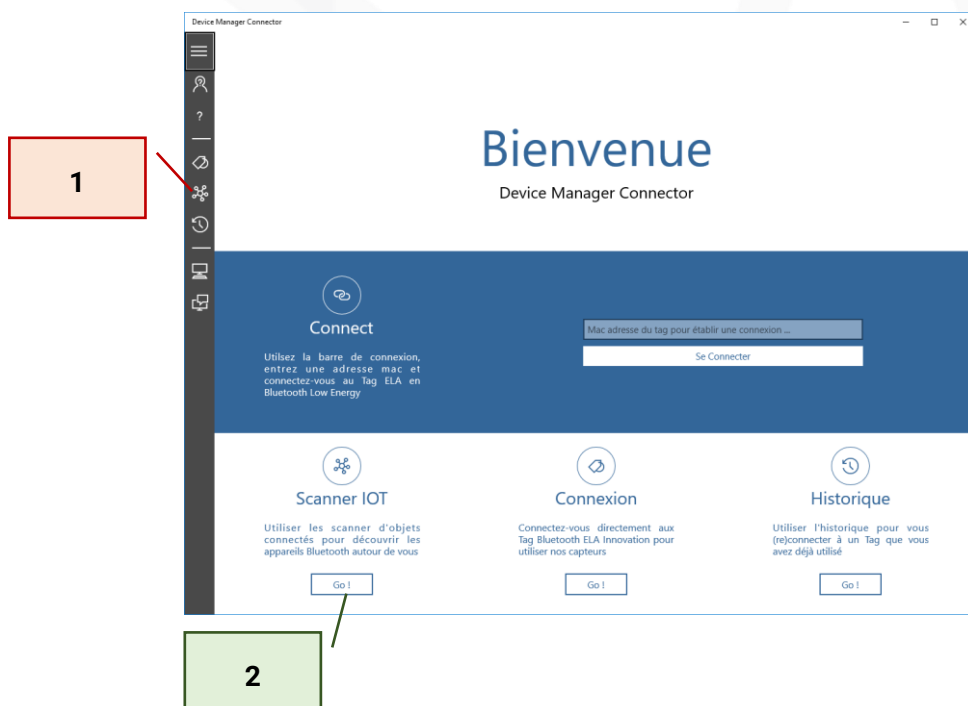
Device Manager Connector

1

?

Bienvenue

Device Manager Connector

Connect

Utilsez la barre de connexion, entrez une adresse mac et connectez-vous au Tag ELA en Bluetooth Low Energy

Mac adresse du tag pour établir une connexion ...

Se Connecter

Scanner IOT

Utiliser les scanner d'objets connectés pour découvrir les appareils Bluetooth autour de vous

Go !

Connexion

Connectez-vous directement aux Tag Bluetooth ELA Innovation pour utiliser nos capteurs

Go !

Historique

Utiliser l'historique pour vous (re)connecter à un Tag que vous avez déjà utilisé

Go !

2